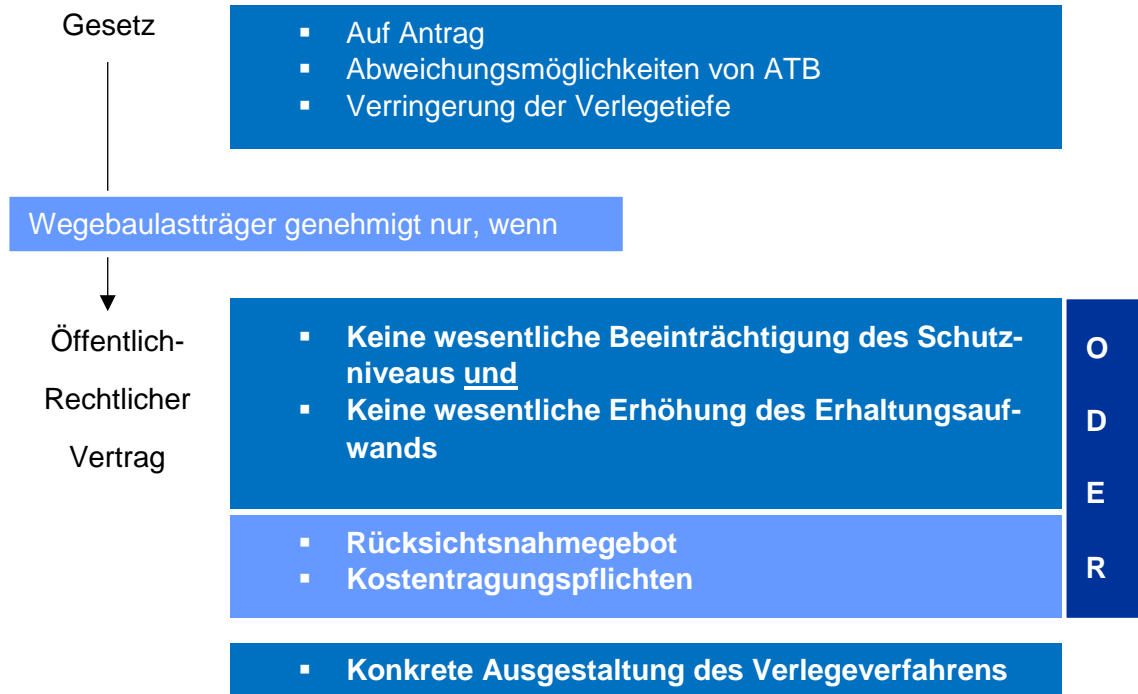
Gesetz

- Auf Antrag
- Abweichungsmöglichkeiten von ATB
- Verringerung der Verlegetiefe

Wegebaulastträger genehmigt nur, wenn

Öffentlich-Rechtlicher Vertrag

- Keine wesentliche Beeinträchtigung des Schutzniveaus und
- Keine wesentliche Erhöhung des Erhaltungsaufwands

- Rücksichtsnahmegebot
- Kostentragungspflichten

ODER

- Konkrete Ausgestaltung des Verlegeverfahrens